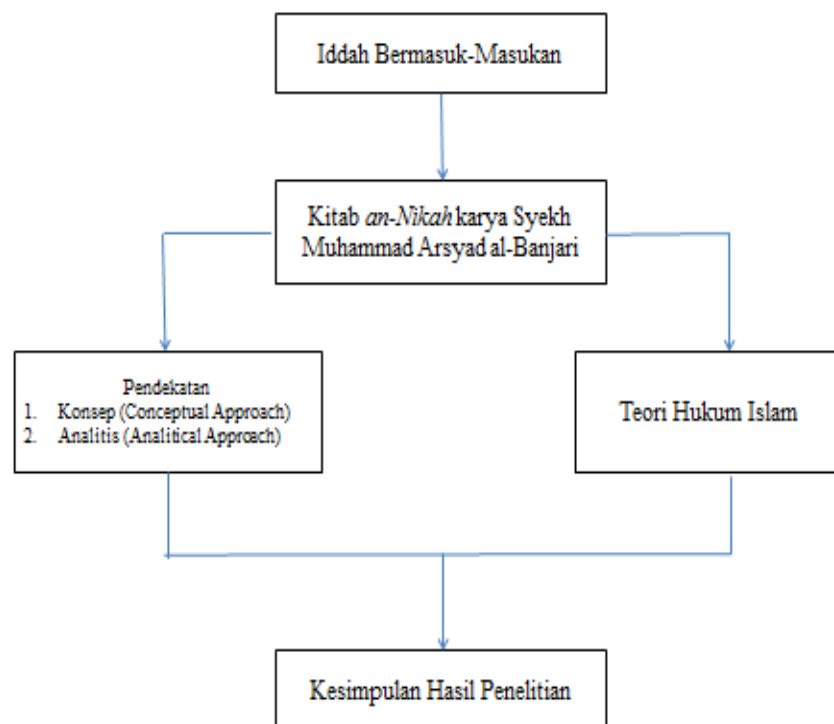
Iddah Bermasuk-Masukan

Kitab *an-Nikah* karya Syekh Muhammad Arsyad al-Banjari

Pendekatan
1. Konsep (Conceptual Approach)
2. Analitis (Analitical Approach)

Teori Hukum Islam

Kesimpulan Hasil Penelitian